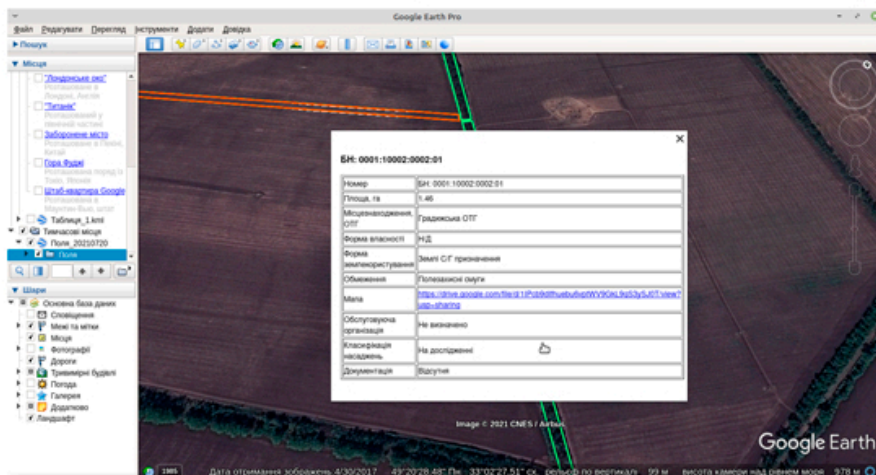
Google Earth Pro

Файл Редагувати Перегляд Інструменти Додати Довідка

▶ Пошук

▼ Місця

"Лондонське око"
Розташоване в Лондоні, Англія

"Титанік"
Розташований у північній частині

Заборонене місто
Розташоване в Пекіні, Китай

Гора Фуджі
Розташована поряд з Токіо, Японія

Штаб-квартира Google
Розташована в Маунтін-Вью, штат

Таблиця_1.kml

Тимчасові місця

Поля_20210720

Поля

▼ Шари

Основна база даних

Сповіщення

Межі та мітки

Місця

Фотографії

Дороги

Тривимірні будівлі

Погода

Галерея

Додатково

Ландшафт

БН: 0001:10002:0002:01

| Номер | БН: 0001:10002:0002:01 |
|---|---|
| Площа, га | 1.46 |
| Місцезнаходження, ОТГ | Гадяцька ОТГ |
| Форма власності | Н/Д |
| Форма землекористування | Землі С/Г призначення |
| Обмеження | Полезахисні смуги |
| Мапа | https://drive.google.com/file/d/1Pcb9dfhuebu6xptWV9Okj9s53y5J0T/view?usp=sharing |
| Обслуговуюча організація | Не визначено |
| Класифікація насаджень | На дослідженні |
| Документація | Відсутня |

Image © 2021 CNES / Airbus

Google Earth

1985

Дата отримання зображень: 4/30/2017 49°20'28.48" Пн 33°02'27.51" сх рельєф по вертикалі 99 м висота камери над рівнем моря 978 м